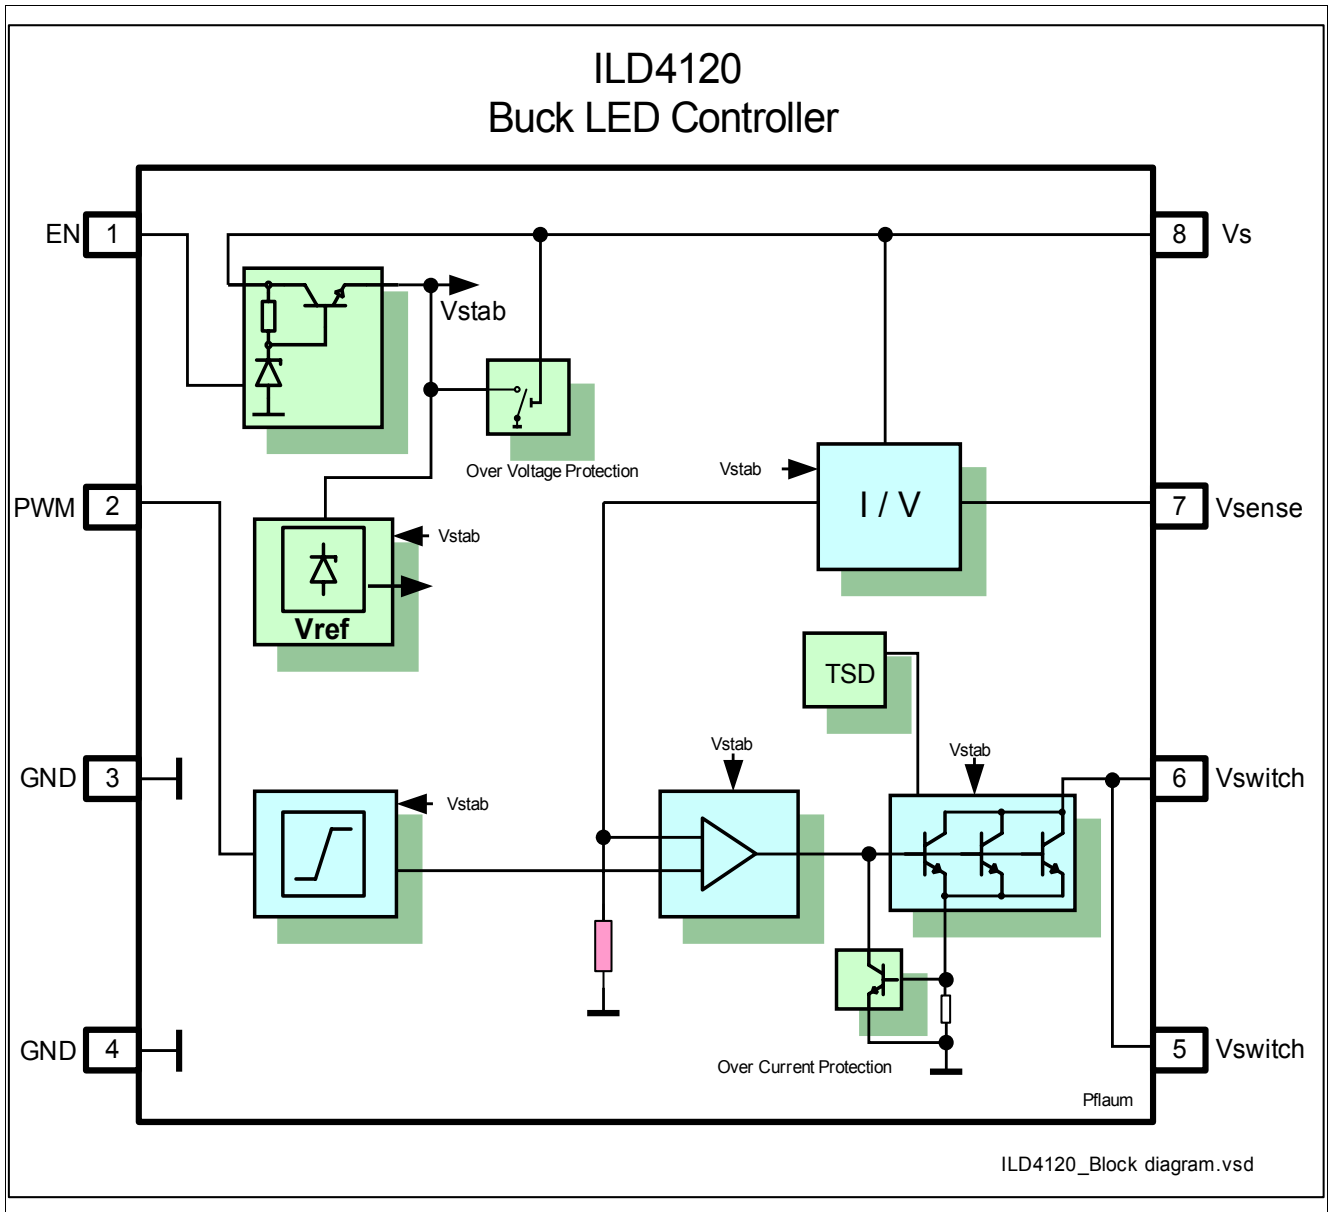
ILD4120
Buck LED Controller

EN 1
PWM 2
GND 3
GND 4
8 Vs
7 Vsense
6 Vswitch
5 Vswitch

Vstab
Over Voltage Protection
Vstab
I / V
Vstab
Vref
TSD
Vstab
Vstab
Vstab
Over Current Protection
Pflaum

ILD4120_Block diagram.vsd